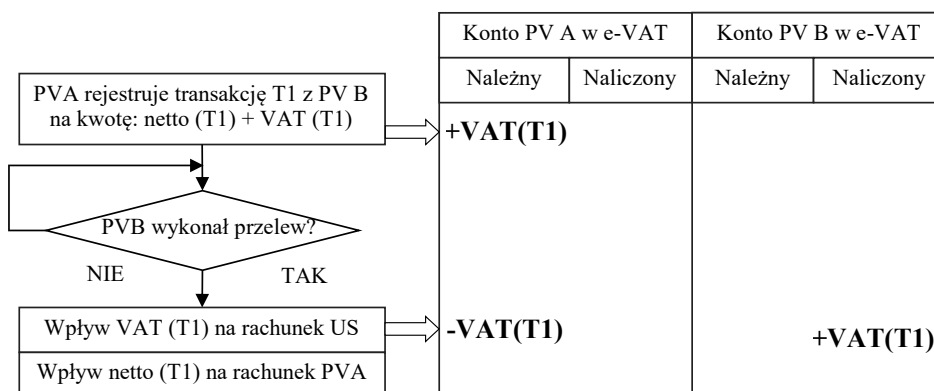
PVA rejestruje transakcję T1 z PV B na kwotę: netto (T1) + VAT (T1)

PVB wykonał przelew?

NIE

TAK

Wpływ VAT (T1) na rachunek US

Wpływ netto (T1) na rachunek PVA

| Konto PV A w e-VAT | | Konto PV B w e-VAT | |
|---|---|---|---|
| Należny | Naliczony | Należny | Naliczony |
| +VAT(T1) | | | |
| -VAT(T1) | | | +VAT(T1) |